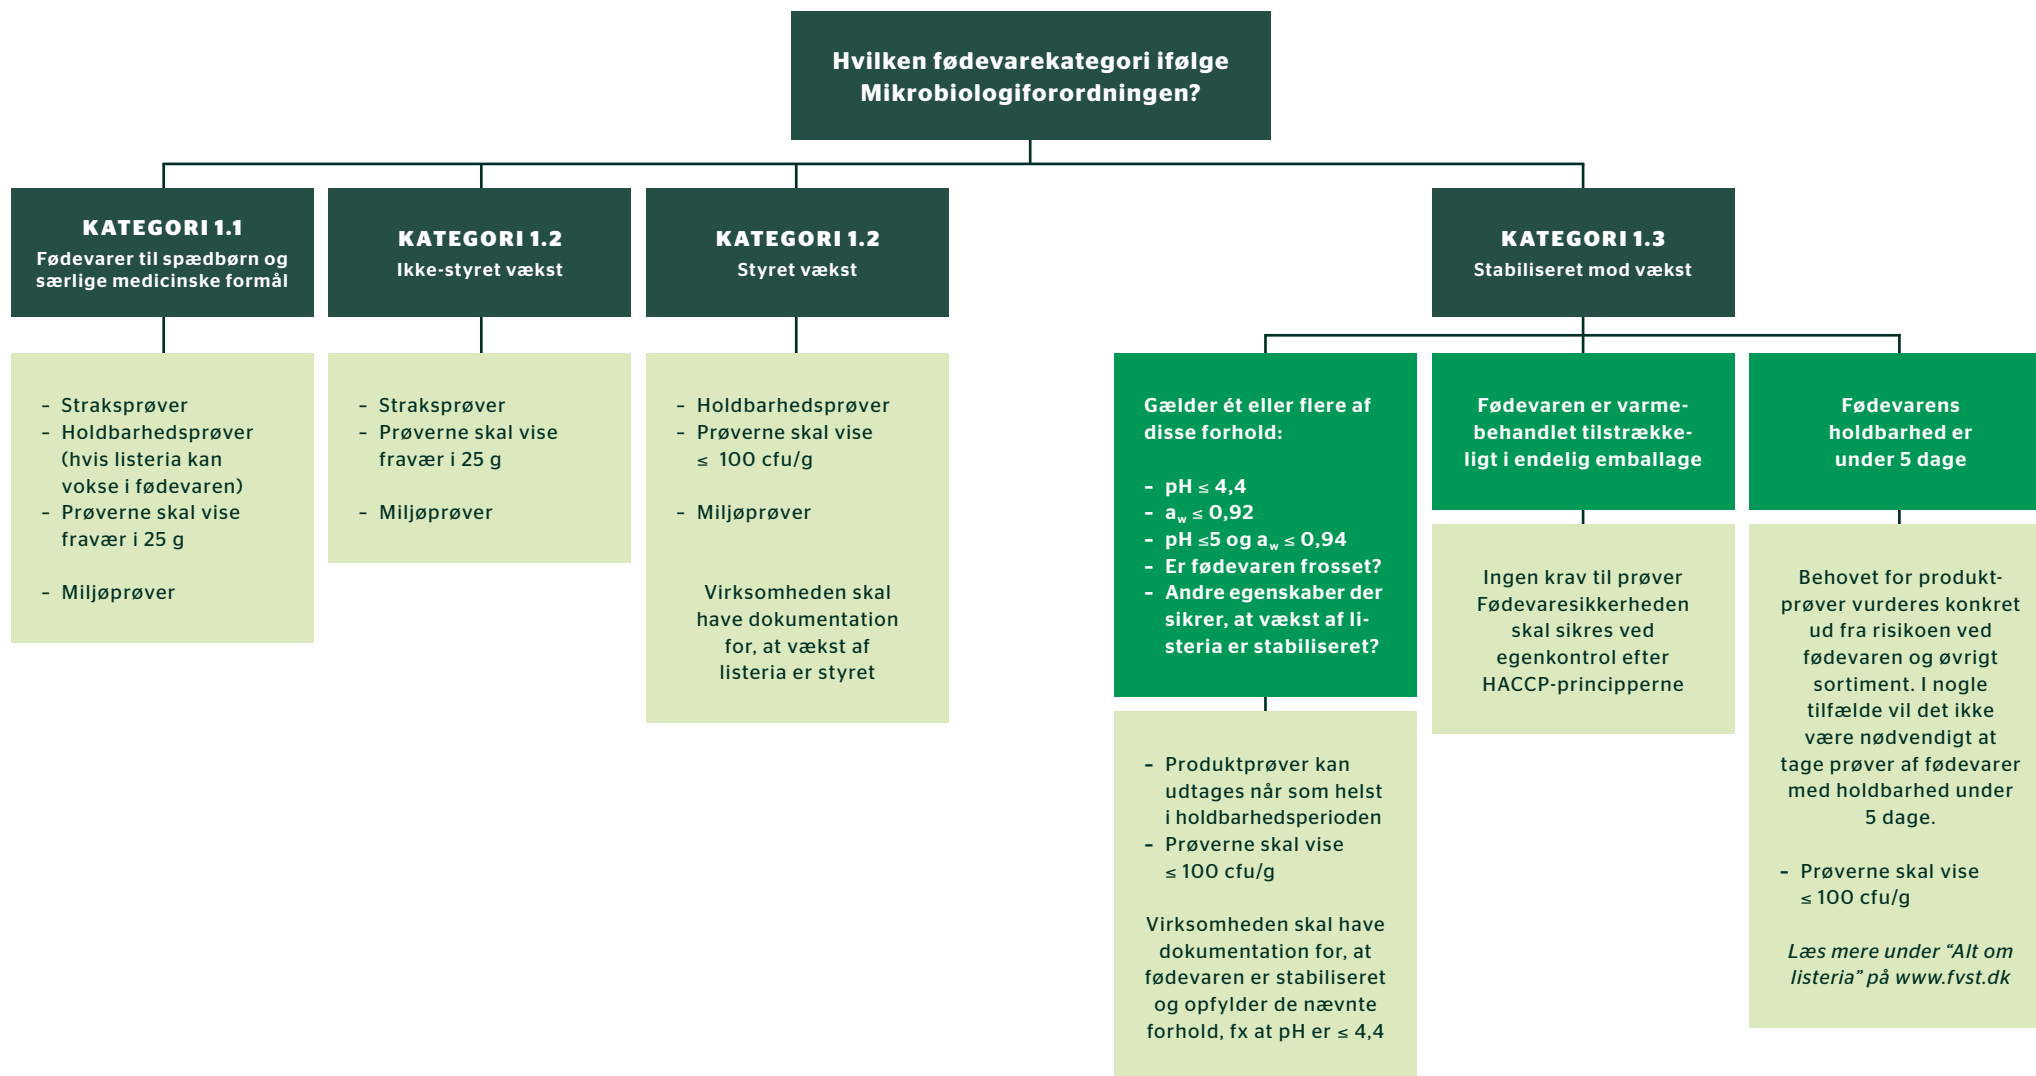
Hvilken fødevarekategori ifølge Mikrobiologiforordningen?

KATEGORI 1.1
Fødevarer til spædbørn og særlige medicinske formål

- Straksprøver
- Holdbarhedsprøver (hvis listeria kan vokse i fødevaren)
- Prøverne skal vise fravær i 25 g

- Miljøprøver

KATEGORI 1.2
Ikke-styret vækst

- Straksprøver
- Prøverne skal vise fravær i 25 g

- Miljøprøver

KATEGORI 1.2
Styret vækst

- Holdbarhedsprøver
- Prøverne skal vise $\leq$ 100 cfu/g

- Miljøprøver

Virksomheden skal have dokumentation for, at vækst af listeria er styret

KATEGORI 1.3
Stabiliseret mod vækst

Gælder ét eller flere af disse forhold:

- pH $\leq$ 4,4
- $a_w \leq$ 0,92
- pH $\leq$5 og $a_w \leq$ 0,94
- Er fødevaren frosset?
- Andre egenskaber der sikrer, at vækst af listeria er stabiliseret?

- Produktprøver kan udtages når som helst i holdbarhedsperioden
- Prøverne skal vise $\leq$ 100 cfu/g

Virksomheden skal have dokumentation for, at fødevaren er stabiliseret og opfylder de nævnte forhold, fx at pH er $\leq$ 4,4

Fødevaren er varmebehandlet tilstrækkeligt i endelig emballage

Ingen krav til prøver Fødevaresikkerheden skal sikres ved egenkontrol efter HACCP-principperne

Fødevarens holdbarhed er under 5 dage

Behovet for produktprøver vurderes konkret ud fra risikoen ved fødevaren og øvrigt sortiment. I nogle tilfælde vil det ikke være nødvendigt at tage prøver af fødevarer med holdbarhed under 5 dage.

- Prøverne skal vise $\leq$ 100 cfu/g

Læs mere under “Alt om listeria” på www.fvst.dk